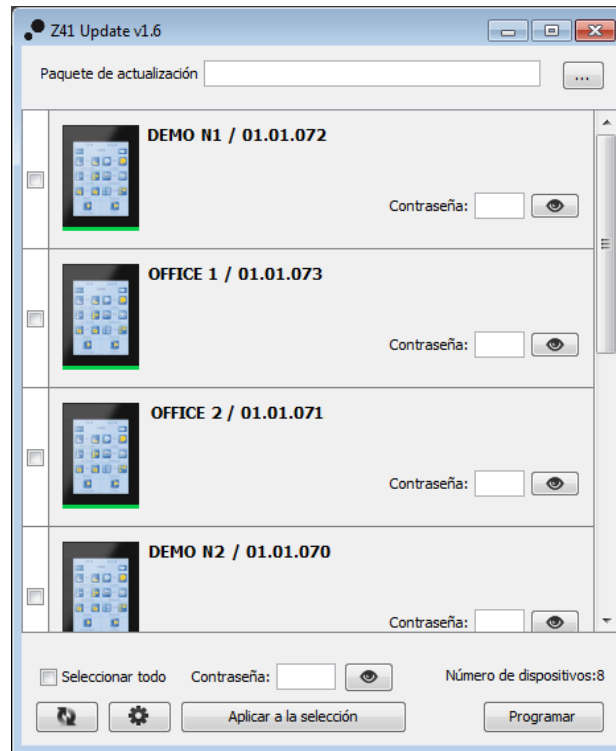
Z41 Update v1.6

Paquete de actualización ...

DEMO N1 / 01.01.072

Contraseña:

OFFICE 1 / 01.01.073

Contraseña:

OFFICE 2 / 01.01.071

Contraseña:

DEMO N2 / 01.01.070

Contraseña:

Seleccionar todo Contraseña: Número de dispositivos:8

Aplicar a la selección Programar